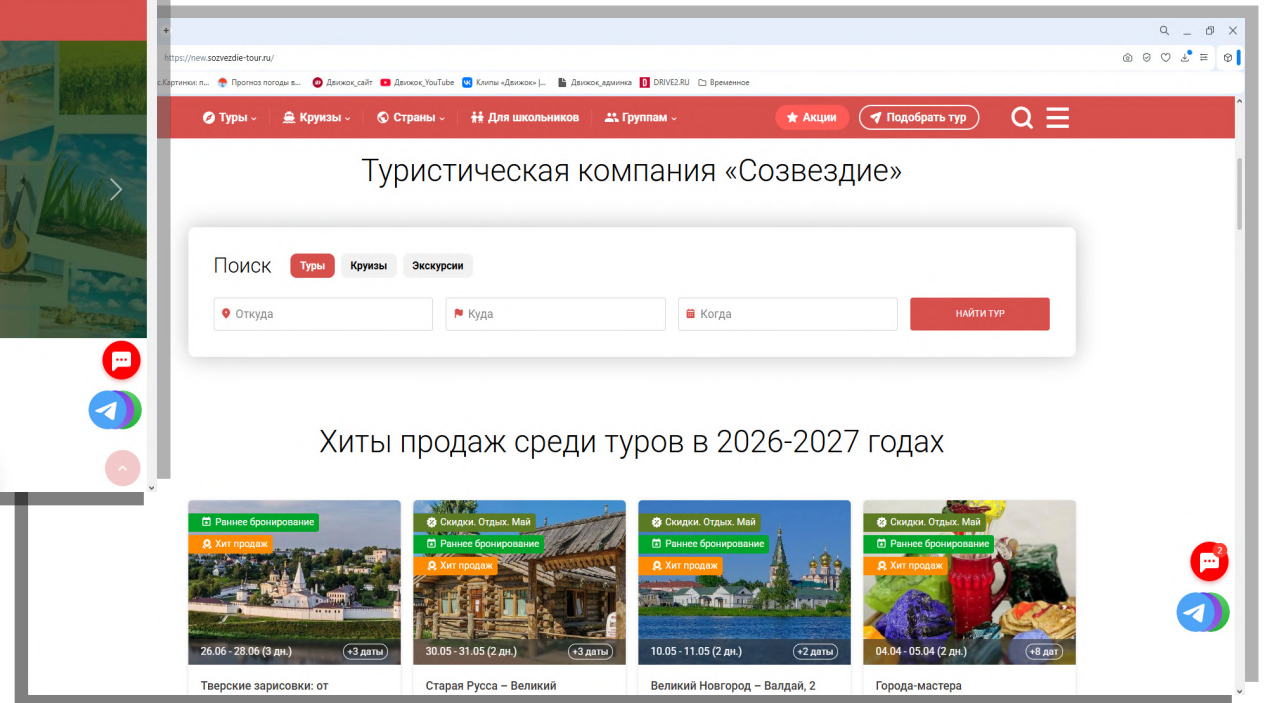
https://new.sozvezdie-tour.ru/

Картинки: п... Прогноз погоды в... Движок_сайт Движок_YouTube Клипы «Движок» |... Движок_админка DRIVE2.RU Временное

Туры Круизы Страны Для школьников Группам Акции Подобрать тур

Туристическая компания «Созвездие»

Поиск Туры Круизы Экскурсии

Откуда Куда Когда НАЙТИ ТУР

Хиты продаж среди туров в 2026-2027 годах

Раннее бронирование
Хит продаж
26.06 - 28.06 (3 дн.) +3 даты
Тверские зарисовки: от

Скидки. Отдых. Май
Раннее бронирование
Хит продаж
30.05 - 31.05 (2 дн.) +3 даты
Старая Русса – Великий

Скидки. Отдых. Май
Раннее бронирование
Хит продаж
10.05 - 11.05 (2 дн.) +2 даты
Великий Новгород – Валдай, 2

Скидки. Отдых. Май
Раннее бронирование
Хит продаж
04.04 - 05.04 (2 дн.) +8 дат
Города-мастера

2